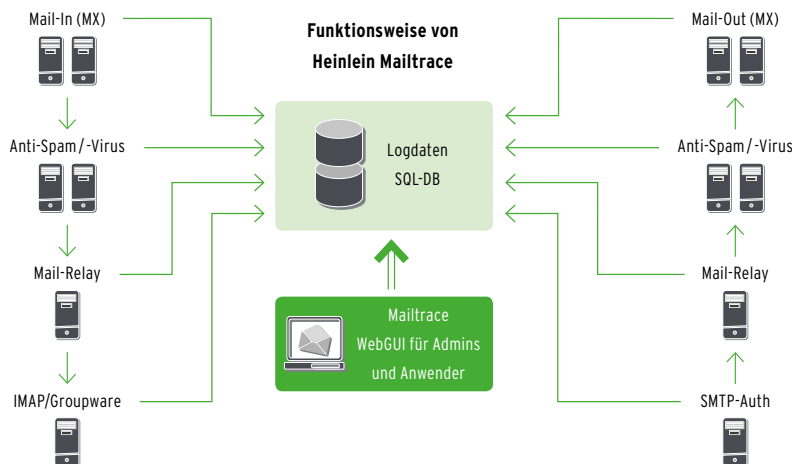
Funktionsweise von Heinlein Mailtrace

Mail-In (MX)

Anti-Spam/-Virus

Mail-Relay

IMAP/Groupware

Logdaten SQL-DB

Mailtrace WebGUI für Admins und Anwender

Mail-Out (MX)

Anti-Spam/-Virus

Mail-Relay

SMTP-Auth